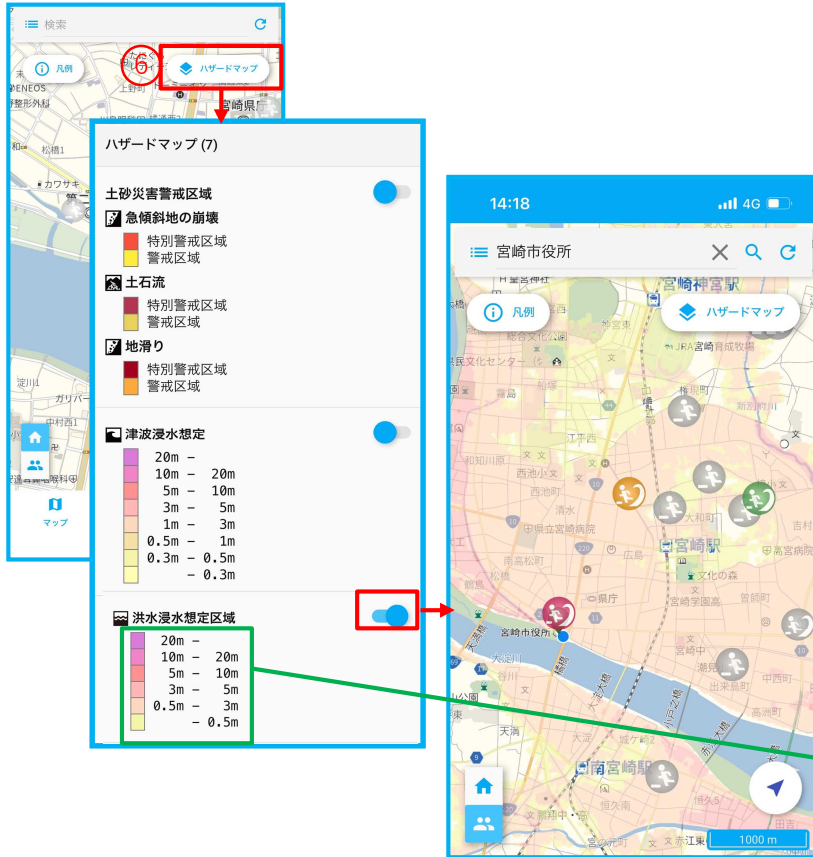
検索

凡例

ハザードマップ

⑥

上野町

宮崎県

ENEOS

整形外科

松橋1

カワサキ

淀川1

ガリバー

中村西1

マップ

ハザードマップ (7)

土砂災害警戒区域

急傾斜地の崩壊

特別警戒区域

警戒区域

土石流

特別警戒区域

警戒区域

地滑り

特別警戒区域

警戒区域

津波浸水想定

| 20m | - | |
|---|---|---|
| 10m | - | 20m |
| 5m | - | 10m |
| 3m | - | 5m |
| 1m | - | 3m |
| 0.5m | - | 1m |
| 0.3m | - | 0.5m |
| | - | 0.3m |

洪水浸水想定区域

| 20m | - | |
|---|---|---|
| 10m | - | 20m |
| 5m | - | 10m |
| 3m | - | 5m |
| 0.5m | - | 3m |
| | - | 0.5m |

14:18

4G

宮崎市役所

凡例

ハザードマップ

宮崎神宮駅

JRA宮崎育成牧場

総合文化

県民文化センター

霧島

権現町

津宮田

和知川原

西池小文

西池町

清水

県立宮崎病院

南高松町

広島

大和町

宮崎駅

吉村

文化の森

南宮崎

県庁

宮崎学園

曽師町

宮崎市役所

大淀川

宮崎中

出来島町

中西町

高洲町

天満

城ケ崎

南宮崎駅

大淀大橋

小戸之橋

恒久

1000 m